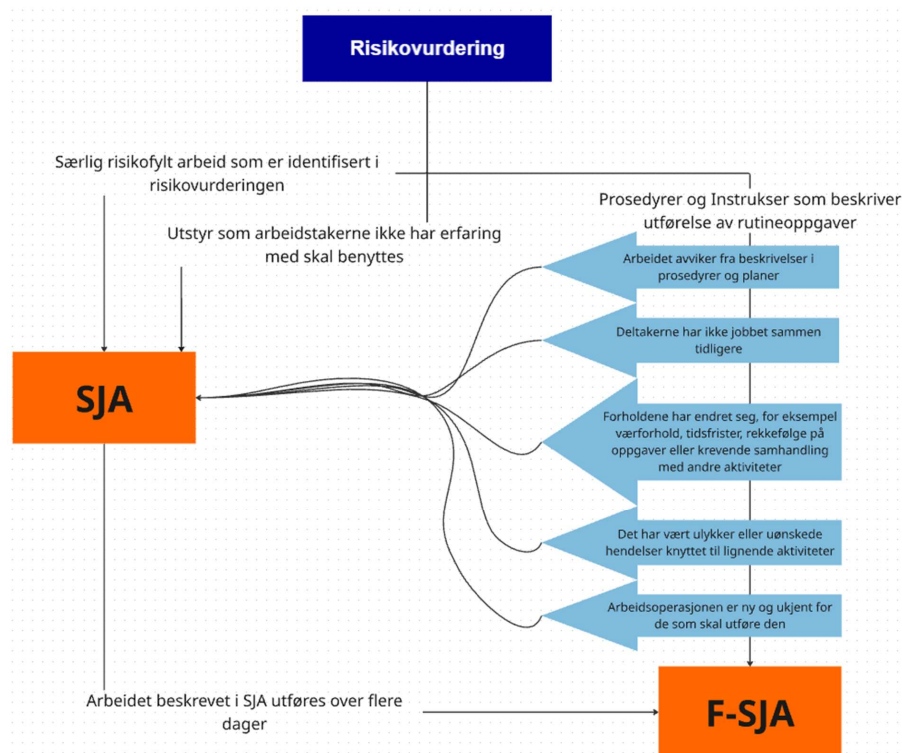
Risikovurdering

Særlig risikofylt arbeid som er identifisert i risikovurderingen

Utstyr som arbeidstakerne ikke har erfaring med skal benyttes

Prosedyrer og Instrukser som beskriver utførelse av rutineoppgaver

Arbeidet avviker fra beskrivelser i prosedyrer og planer

Deltakerne har ikke jobbet sammen tidligere

SJA

Forholdene har endret seg, for eksempel værforhold, tidsfrister, rekkefølge på oppgaver eller krevende samhandling med andre aktiviteter

Det har vært ulykker eller uønskede hendelser knyttet til lignende aktiviteter

Arbeidsoperasjonen er ny og ukjent for de som skal utføre den

Arbeidet beskrevet i SJA utføres over flere dager

F-SJA